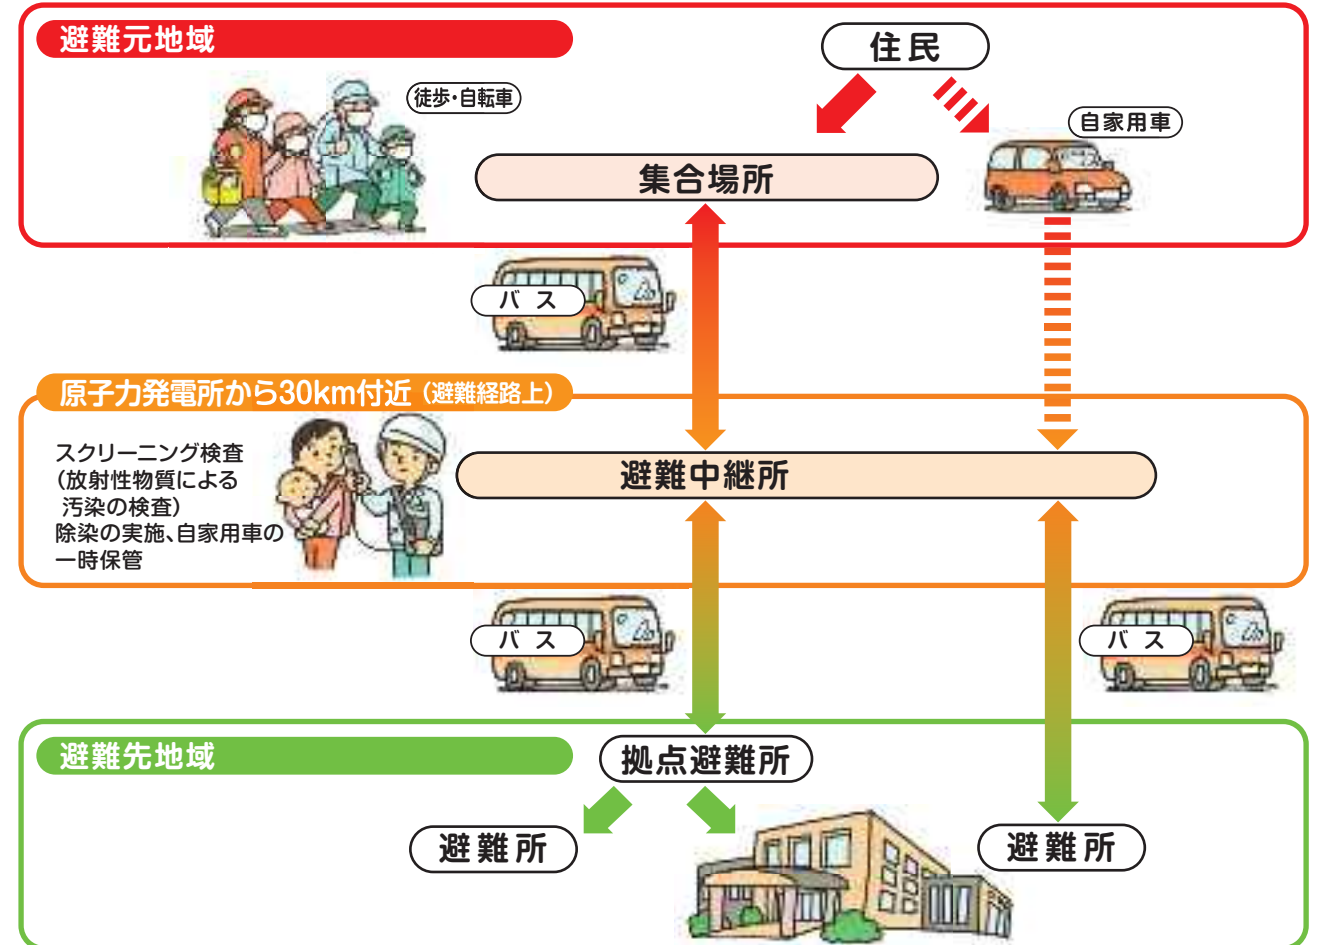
避難元地域

住民

徒歩・自転車

自家用車

集合場所

バス

原子力発電所から30km付近（避難経路上）

スクリーニング検査（放射性物質による汚染の検査）
除染の実施、自家用車の一時保管

避難中継所

バス

バス

避難先地域

拠点避難所

避難所

避難所